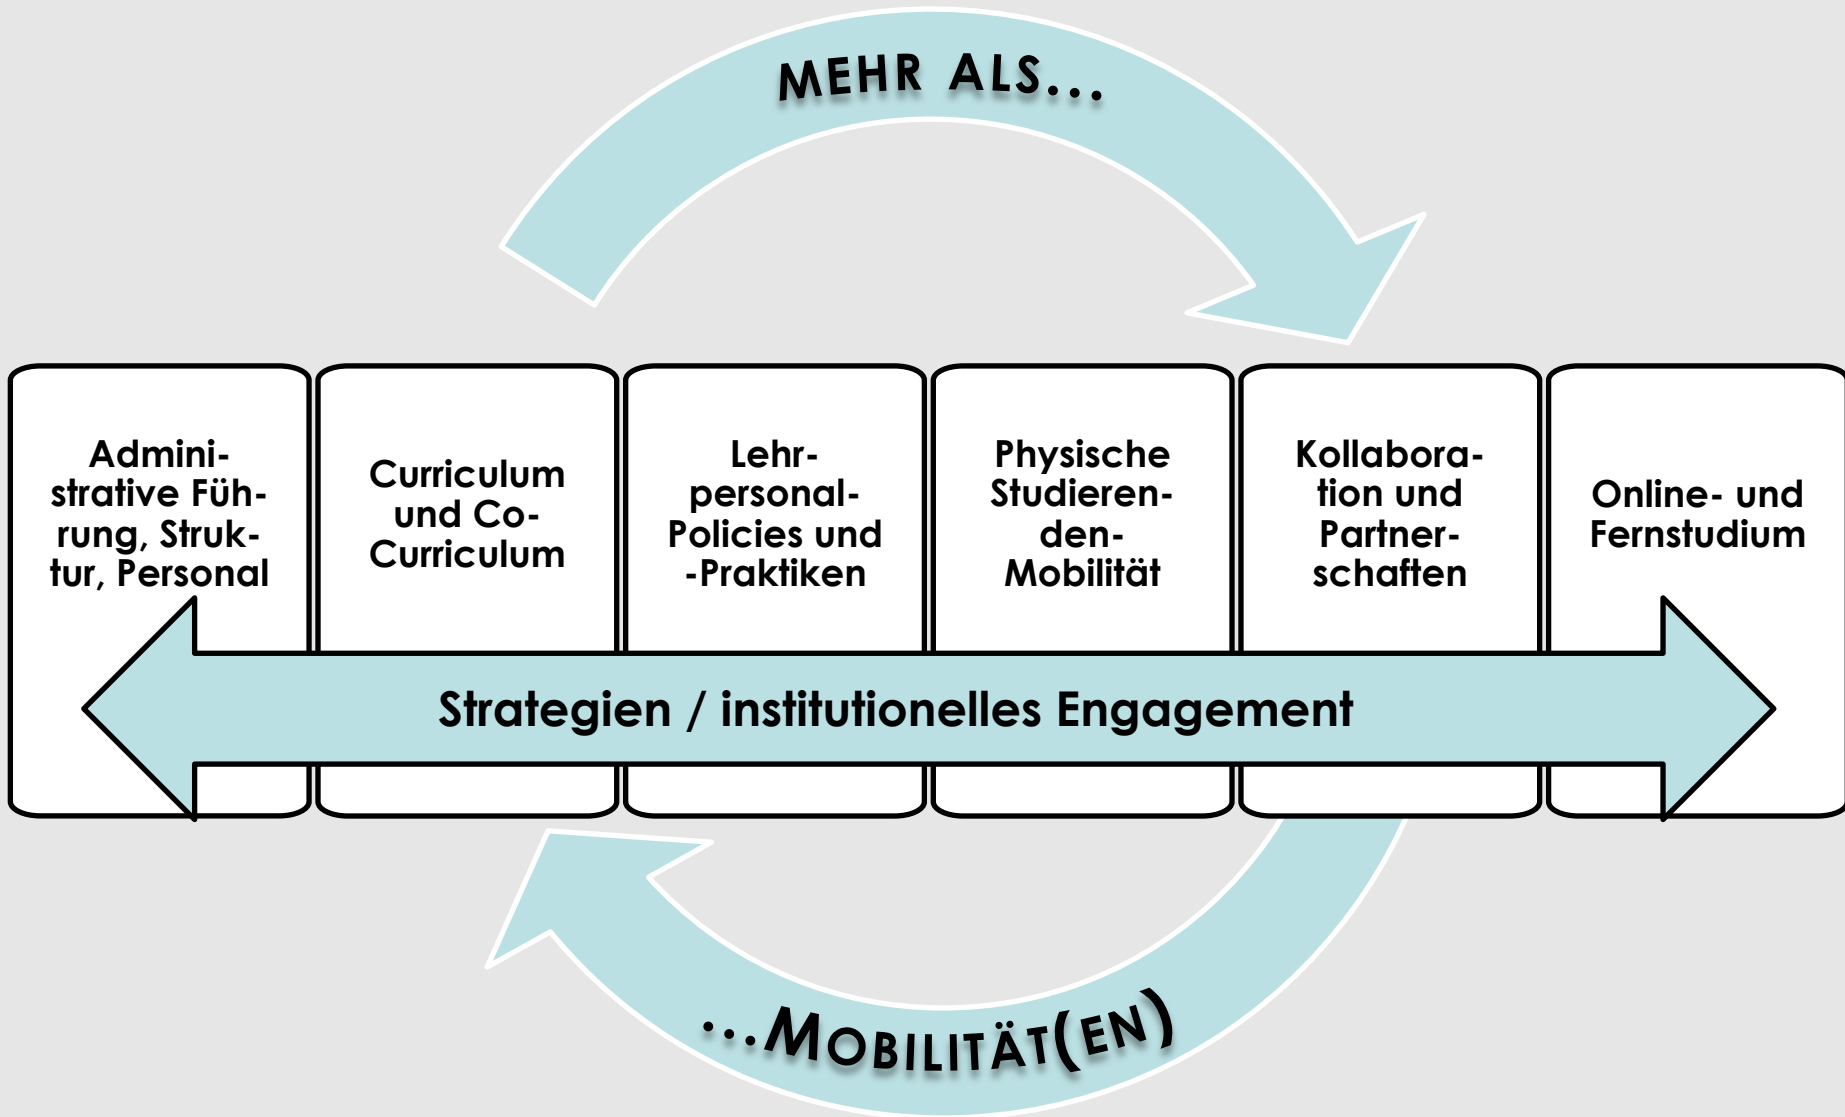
MEHR ALS...

Administrative Führung, Struktur, Personal

Curriculum und Co-Curriculum

Lehrpersonal-Policies und -Praktiken

Physische Studierenden-Mobilität

Kollaboration und Partnerschaften

Online- und Fernstudium

Strategien / institutionelles Engagement

...MOBILITÄT(EN)